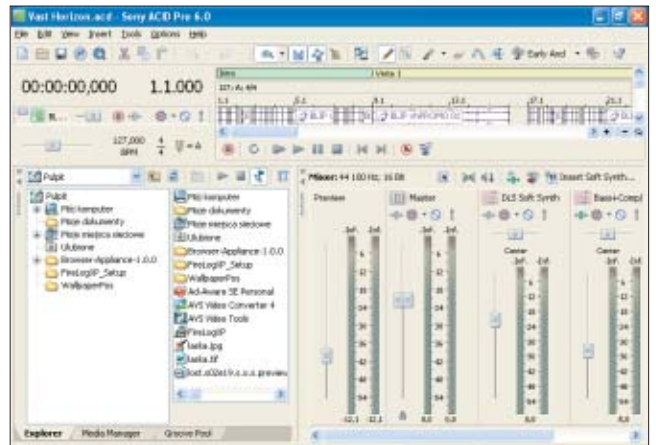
Vast Horizon.acd - Sony ACID Pro 6.0

File Edit View Insert Tools Options Help

Early And

00:00:00,000

1.1.000

Intro

Verse 1

127,000 BPM

Pulpit

Pulpit

Mój komputer

Moje dokumenty

Moje miejsca sieciowe

Ulubione

Browser-Appliance-1.0.0

FireLogIP_Setup

WallpaperPins

Mój komputer

Moje dokumenty

Moje miejsca sieciowe

Ulubione

Browser-Appliance-1.0.0

FireLogIP_Setup

WallpaperPins

Ad-Aware SE Personal

AVS Video Converter 4

AVS Video Tools

FireLogIP

lasta.jpg

lasta.tif

Mixer: 44 100 Hz, 16 Bit

Insert Soft Synth...

Preview

Master

DLS Soft Synth

Bass+Compl

Center

Center

Explorer

Media Manager

Groove Pool